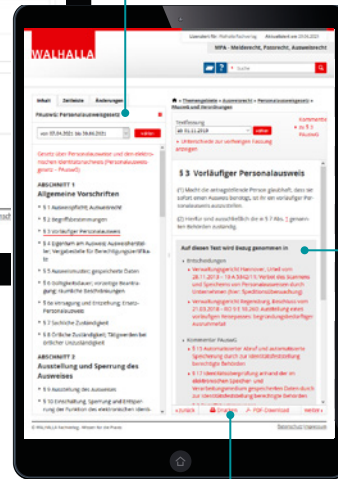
WALHALLA

Lizenziert für: Walhalla Fachverlag Aktualisiert am 09.06.2021

MPA - Melderecht, Passrecht, Ausweisrecht

Suche

Inhalt Zeitleiste Änderungen

PAuswG: Personalausweisgesetz

von 01.04.2021 bis 09.06.2021 Anzeigen

Gesetz über Personalausweise und den elektronischen Identitätsnachweis (Personalausweisgesetz - PAuswG)

ABSCHNITT 1
Allgemeine Vorschriften

§ 1 Ausweispflicht; Ausweisrecht

§ 2 Begriffsbestimmungen

§ 3 Vorläufiger Personalausweis

§ 4 Eigentum am Ausweis; Ausweishersteller; Vergabestelle für Berechtigungszertifikate

§ 5 Ausweismuster; gespeicherte Daten

§ 6 Gültigkeitsdauer; vorzeitige Beantragung; räumliche Beschränkungen

§ 6a Versagung und Entziehung; Ersatz-Personalausweis

§ 7 Sachliche Zuständigkeit

§ 8 Örtliche Zuständigkeit; Tätigwerden bei örtlicher Unzuständigkeit

ABSCHNITT 2
Ausstellung und Sperrung des Ausweises

§ 9 Ausstellung des Ausweises

§ 10 Einschaltung, Sperrung und Entsperrung der Funktion des elektronischen Identitätsnachweises

Themengebiete » Ausweisrecht » Personalausweisgesetz » PAuswG mit Verordnungen

Textfassung
ab 01.11.2019 Anzeigen

» Unterschiede zur vorherigen Fassung anzeigen

Kommentare zu § 3 PAuswG

§ 3 Vorläufiger Personalausweis

(1) Macht der antragstellende Person glaubhaft, dass sie sofort einen Ausweis benötigt, ist ihr ein vorläufiger Personalausweis auszustellen.

(2) Hierfür sind ausschließlich die in § 7 Abs. 1 genannten Behörden zuständig.

Auf diesen Text wird Bezug genommen in

» Entscheidungen
» Verwaltungsgericht Hannover, Urteil vom 28.11.2013 - 10 A 5342/11: Verbot des Scannens und Speicherns von Personalausweisen durch Unternehmen (hier: Speditionsunternehmen)
» Verwaltungsgericht Regensburg, Beschluss vom 21.03.2018 - RO 9 E 18.260: Ausstellung eines vorläufigen Reisepasses: begründungsbedürftiger Ausnahmefall

» Kommentar PAuswG
» § 15 Automatischer Abruf und automatisierte Speicherung durch zur Identitätsfeststellung berechtigte Behörden
» § 17 Identitätsüberprüfung anhand der im elektronischen Speicher- und Verarbeitungsmedium gespeicherten Daten durch zur Identitätsfeststellung berechtigte Behörden

« zurück Drucken PDF-Download weiter »

© Walhalla Fachverlag · Wissen für die Praxis Datenschutz Impressum